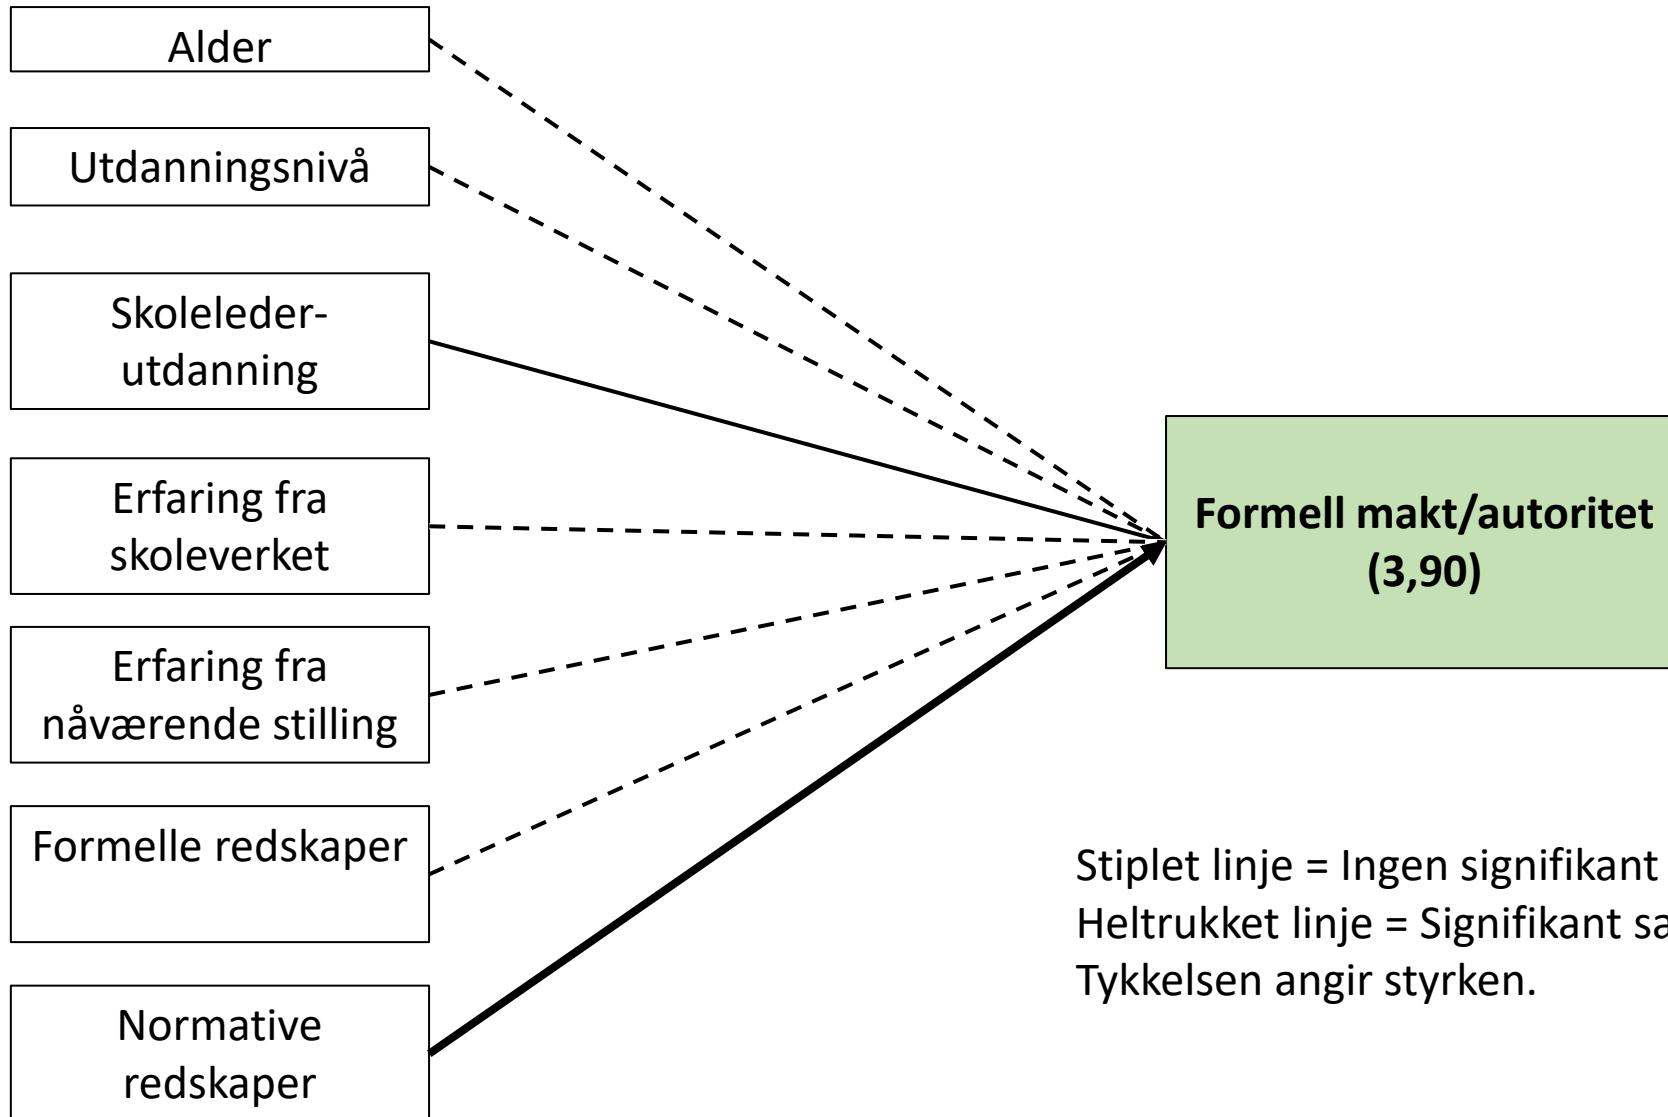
Alder

Utdanningsnivå

Skolelederutdanning

Erfaring fra skoleverket

Erfaring fra nåværende stilling

Formelle redskaper

Normative redskaper

**Formell makt/autoritet (3,90)**

Stiplet linje = Ingen signifikant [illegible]
Heltrukket linje = Signifikant sa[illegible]
Tykkelsen angir styrken.